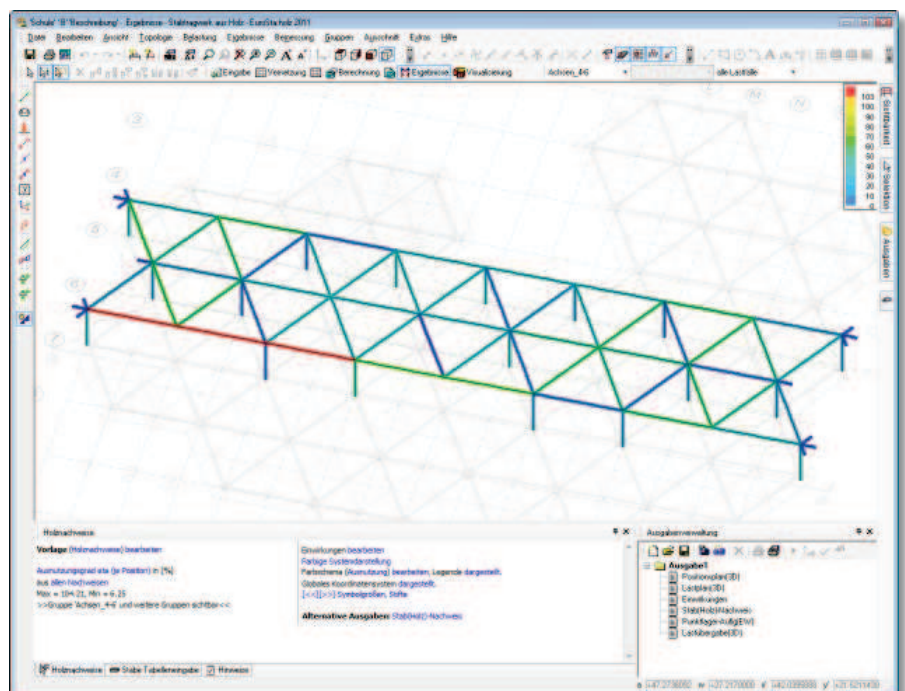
Schale "B" Beschreibung - Ergebnisse - Stabtragwerk aus Holz - EuroStahl Holz 2011

Datei Bearbeiten Ansicht Topologie Belastung Ergebnisse Bemessung Gruppen Ausschnitt Extras Hilfe

Eingabe Vernetzung Berechnung Ergebnisse Visualisierung Achsen_4-6 alle Lastfälle

103
100
90
80
70
60
50
40
30
20
10
0

Eigenschaften
Selektion
Ausgaben

Holznachweise

Vorlage (Holznachweise) bearbeiten

Ausnutzungsgrad eta (je Position) in [%]
aus allen Nachweisen
Max = 104.21, Min = 6.25
>>Gruppe 'Achsen_4-6' und weitere Gruppen sichtbar<<

Einwirkungen bearbeiten
Farbige Systemdarstellung
Farbschema (Ausnutzung) bearbeiten, Legende dargestellt.
Globales Koordinatensystem dargestellt.
[<<] [>>] Symbolgrößen, Stifte

Alternative Ausgaben: Stab(Holz)-Nachweis

Holznachweise Stäbe Tabelleneingabe Hinweise

Ausgabenverwaltung

Ausgabe1
Positionsplan(3D)
Lastplan(3D)
Einwirkungen
Stab(Holz)Nachweis
Punktlager-Auflg(EW)
Lastübergabe(3D)

x +47.2736050 w +27.2170000 z +42.0399000 y +27.0211430